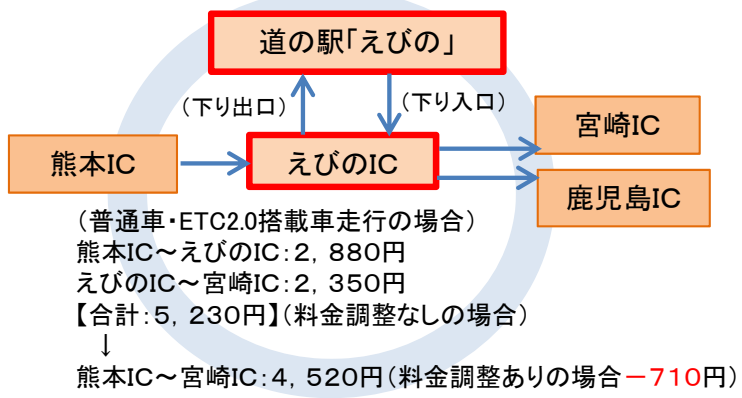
道の駅「えびの」

（下り出口）

（下り入口）

熊本IC

えびのIC

宮崎IC

鹿児島IC

（普通車・ETC2.0搭載車走行の場合）
熊本IC～えびのIC：2，880円
えびのIC～宮崎IC：2，350円
【合計：5，230円】（料金調整なしの場合）
↓
熊本IC～宮崎IC：4，520円（料金調整ありの場合－710円）